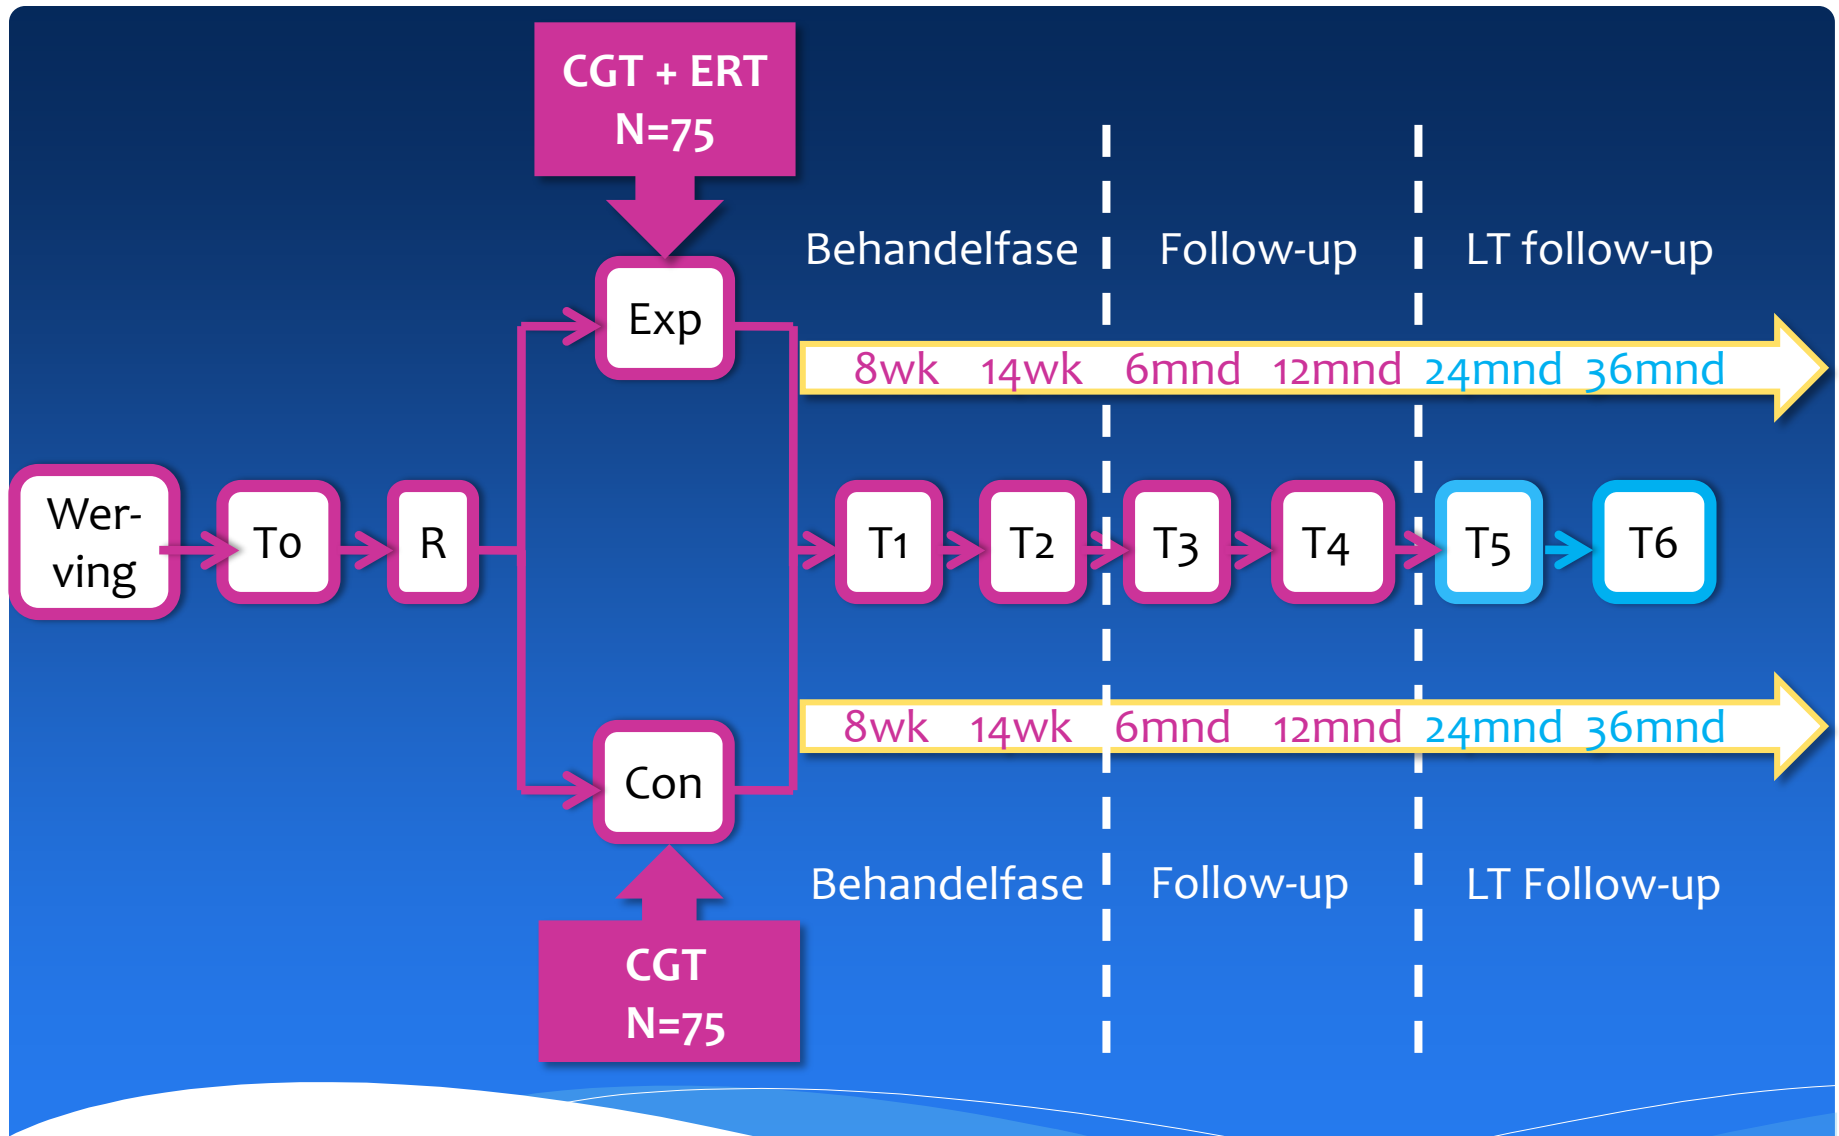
CGT + ERT
N=75

Behandelfase Follow-up LT follow-up

Exp

8wk 14wk 6mnd 12mnd 24mnd 36mnd

Wer-ving

To

R

T1 T2 T3 T4 T5 T6

8wk 14wk 6mnd 12mnd 24mnd 36mnd

Con

Behandelfase Follow-up LT Follow-up

CGT
N=75